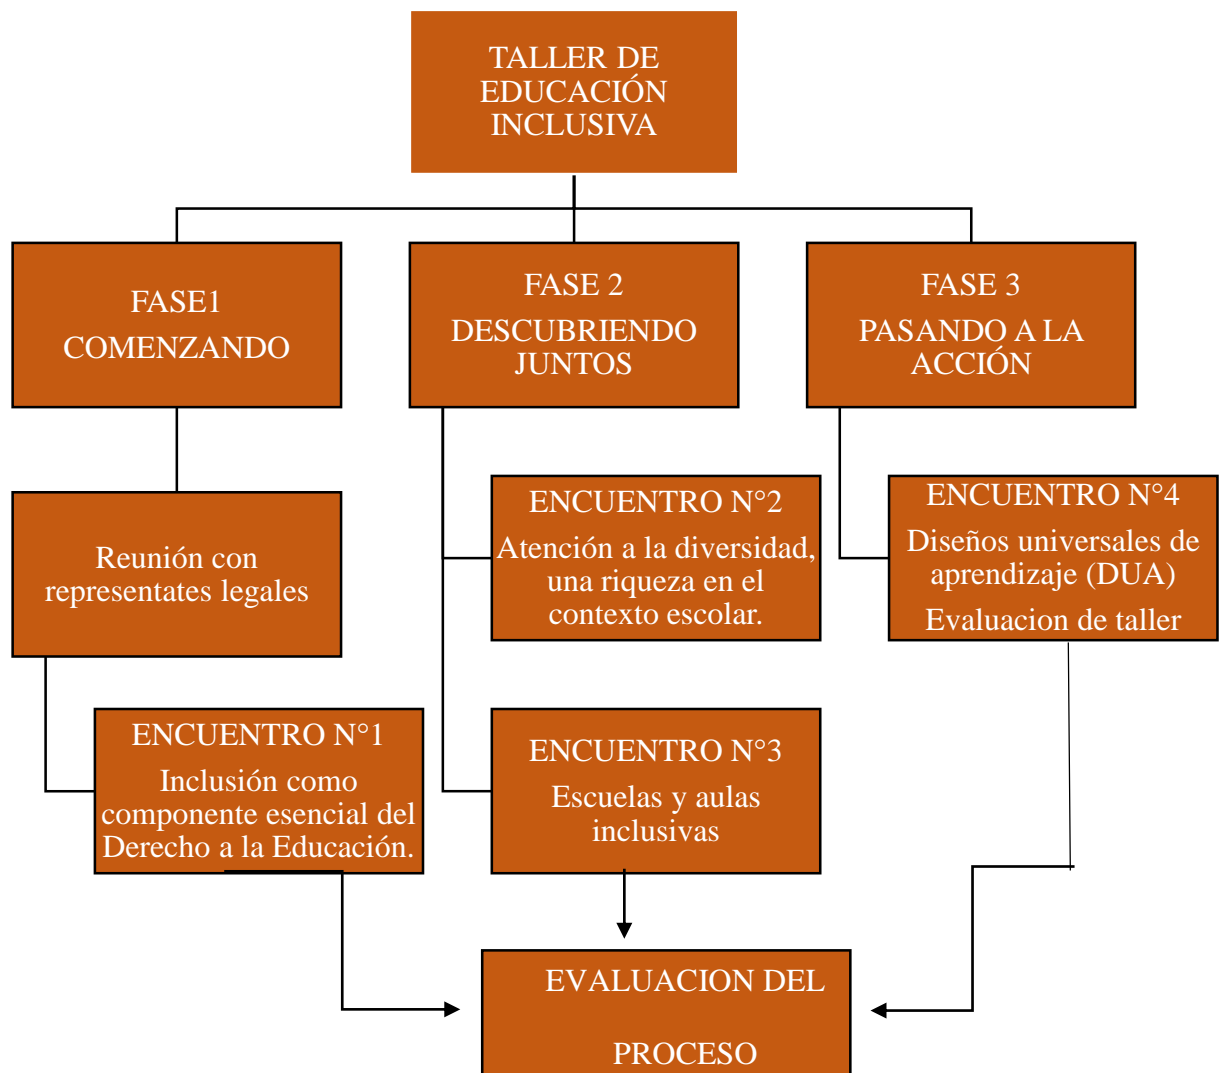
TALLER DE EDUCACIÓN INCLUSIVA

FASE1
COMENZANDO

FASE 2
DESCUBRIENDO JUNTOS

FASE 3
PASANDO A LA ACCIÓN

Reunión con representates legales

ENCUENTRO N°1
Inclusión como componente esencial del Derecho a la Educación.

ENCUENTRO N°2
Atención a la diversidad, una riqueza en el contexto escolar.

ENCUENTRO N°3
Escuelas y aulas inclusivas

ENCUENTRO N°4
Diseños universales de aprendizaje (DUA)
Evaluacion de taller

EVALUACION DEL

PROCESO